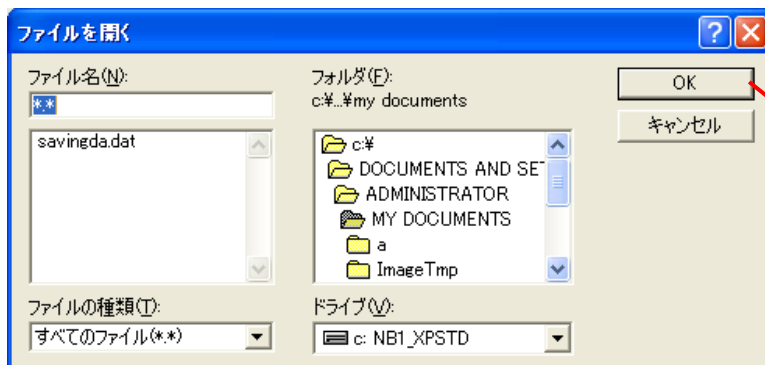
ファイルを開く

?

ファイル名(N):

*.*

savingda.dat

フォルダ(F):

c:¥...¥my documents

c:¥

DOCUMENTS AND SET

ADMINISTRATOR

MY DOCUMENTS

a

ImageTmp

OK

キャンセル

ファイルの種類(T):

すべてのファイル(*.*)

ドライブ(V):

c: NB1_XPSTD